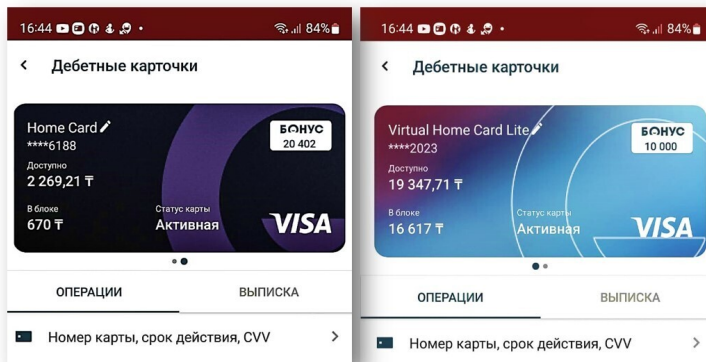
16:44 84%

Дебетные карточки

Home Card
****6188
Доступно
2 269,21 ₸
В блоке
670 ₸
Статус карты
Активная
БОНУС
20 402
VISA

ОПЕРАЦИИ
ВЫПИСКА

Номер карты, срок действия, CVV

16:44 84%

Дебетные карточки

Virtual Home Card Lite
****2023
Доступно
19 347,71 ₸
В блоке
16 617 ₸
Статус карты
Активная
БОНУС
10 000
VISA

ОПЕРАЦИИ
ВЫПИСКА

Номер карты, срок действия, CVV